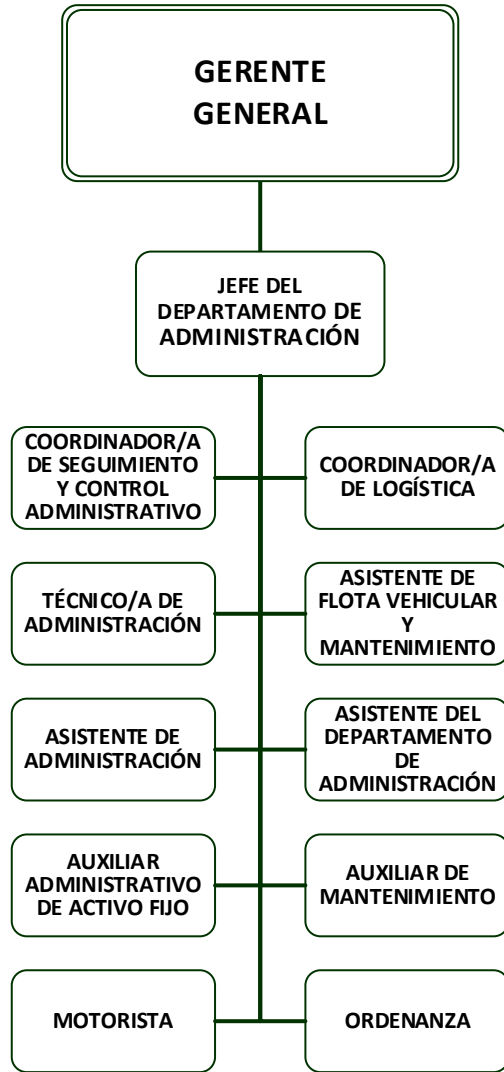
GERENTE GENERAL

JEFE DEL DEPARTAMENTO DE ADMINISTRACIÓN

COORDINADOR/A DE SEGUIMIENTO Y CONTROL ADMINISTRATIVO

COORDINADOR/A DE LOGÍSTICA

TÉCNICO/A DE ADMINISTRACIÓN

ASISTENTE DE FLOTA VEHICULAR Y MANTENIMIENTO

ASISTENTE DE ADMINISTRACIÓN

ASISTENTE DEL DEPARTAMENTO DE ADMINISTRACIÓN

AUXILIAR ADMINISTRATIVO DE ACTIVO FIJO

AUXILIAR DE MANTENIMIENTO

MOTORISTA

ORDENANZA